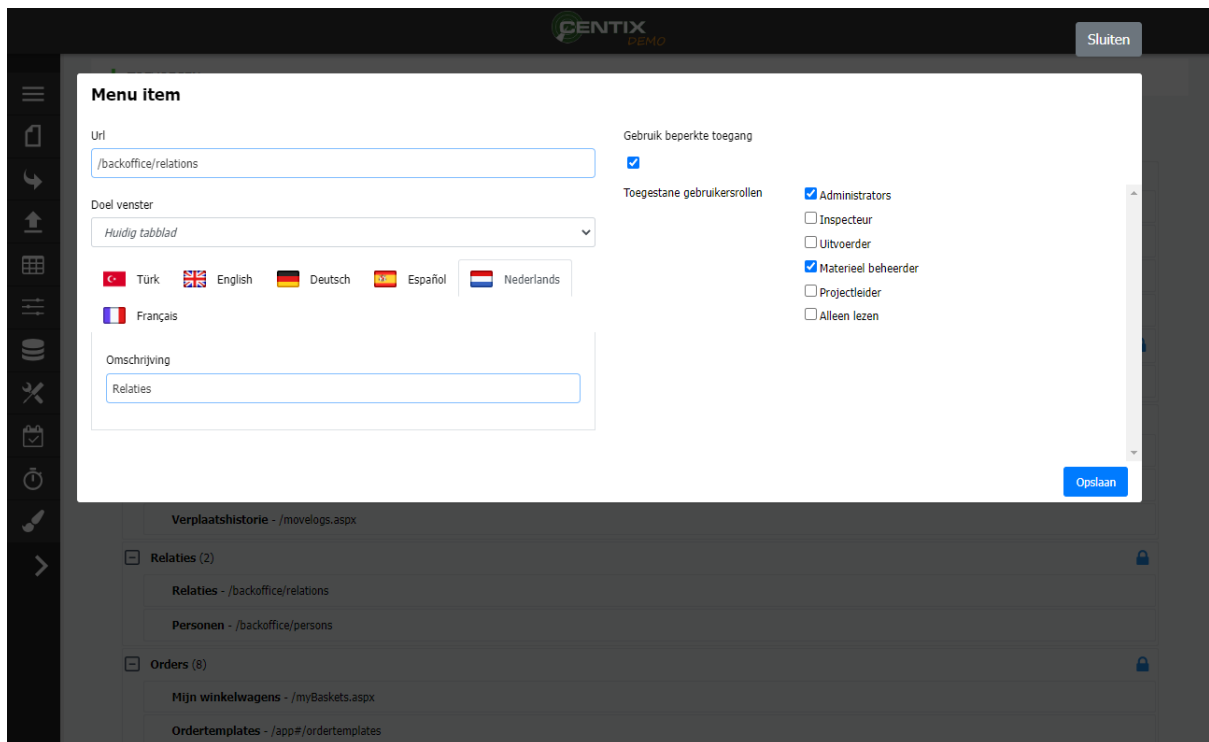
CENTIX
DEMO

Sluiten

Menu item

Url

/backoffice/relations

Doel venster

Huidig tabblad

Türk English Deutsch Español Nederlands

Français

Omschrijving

Relaties

Gebruik beperkte toegang

Toegestane gebruikersrollen

Administrators
Inspecteur
Uitvoerder
Materieel beheerder
Projectleider
Alleen lezen

Opslaan

Verplaatshistorie - /movelogs.aspx

Relaties (2)

Relaties - /backoffice/relations

Personen - /backoffice/persons

Orders (8)

Mijn winkelwagens - /myBaskets.aspx

Ordertemplates - /app#/ordertemplates